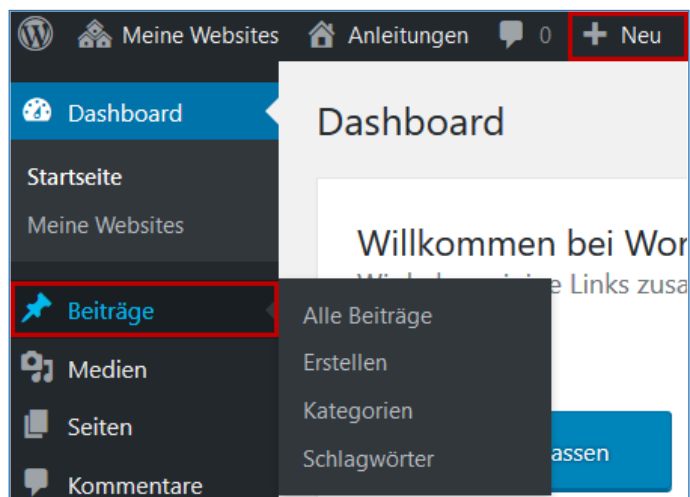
Meine Websites Anleitungen 0 Neu

Dashboard

Startseite

Meine Websites

Beiträge

Medien

Seiten

Kommentare

Dashboard

Willkommen bei Wor

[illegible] Links zusa

Alle Beiträge

Erstellen

Kategorien

Schlagwörter

assen